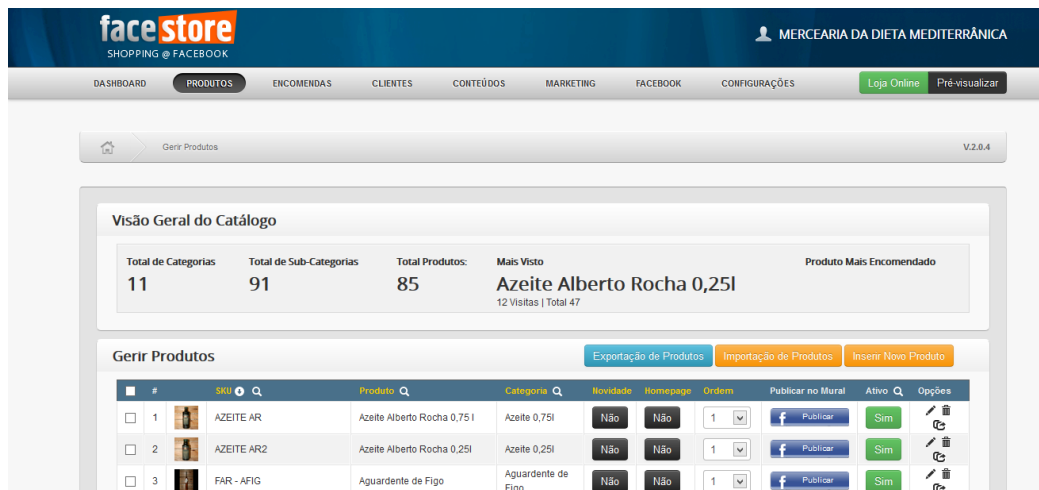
facestore
SHOPPING @ FACEBOOK

MERCEARIA DA DIETA MEDITERRÂNICA

DASHBOARD PRODUTOS ENCOMENDAS CLIENTES CONTEÚDOS MARKETING FACEBOOK CONFIGURAÇÕES Loja Online Pré-visualizar

Gerir Produtos V.2.0.4

Visão Geral do Catálogo

Total de Categorias
11

Total de Sub-Categorias
91

Total Produtos:
85

Mais Visto
Azeite Alberto Rocha 0,25l
12 Visitas | Total 47

Produto Mais Encomendado

Gerir Produtos

Exportação de Produtos Importação de Produtos Inserir Novo Produto

| | # | | SKU | Produto | Categoria | Novidade | Homepage | Ordem | Publicar no Mural | Ativo | Opções |
|---|---|---|---|---|---|---|---|---|---|---|---|
| | 1 | | AZEITE AR | Azeite Alberto Rocha 0,75 l | Azeite 0,75l | Não | Não | 1 | Publicar | Sim | |
| | 2 | | AZEITE AR2 | Azeite Alberto Rocha 0,25l | Azeite 0,25l | Não | Não | 1 | Publicar | Sim | |
| | 3 | | FAR - AFIG | Aguardente de Figo | Aguardente de Figo | Não | Não | 1 | Publicar | Sim | |